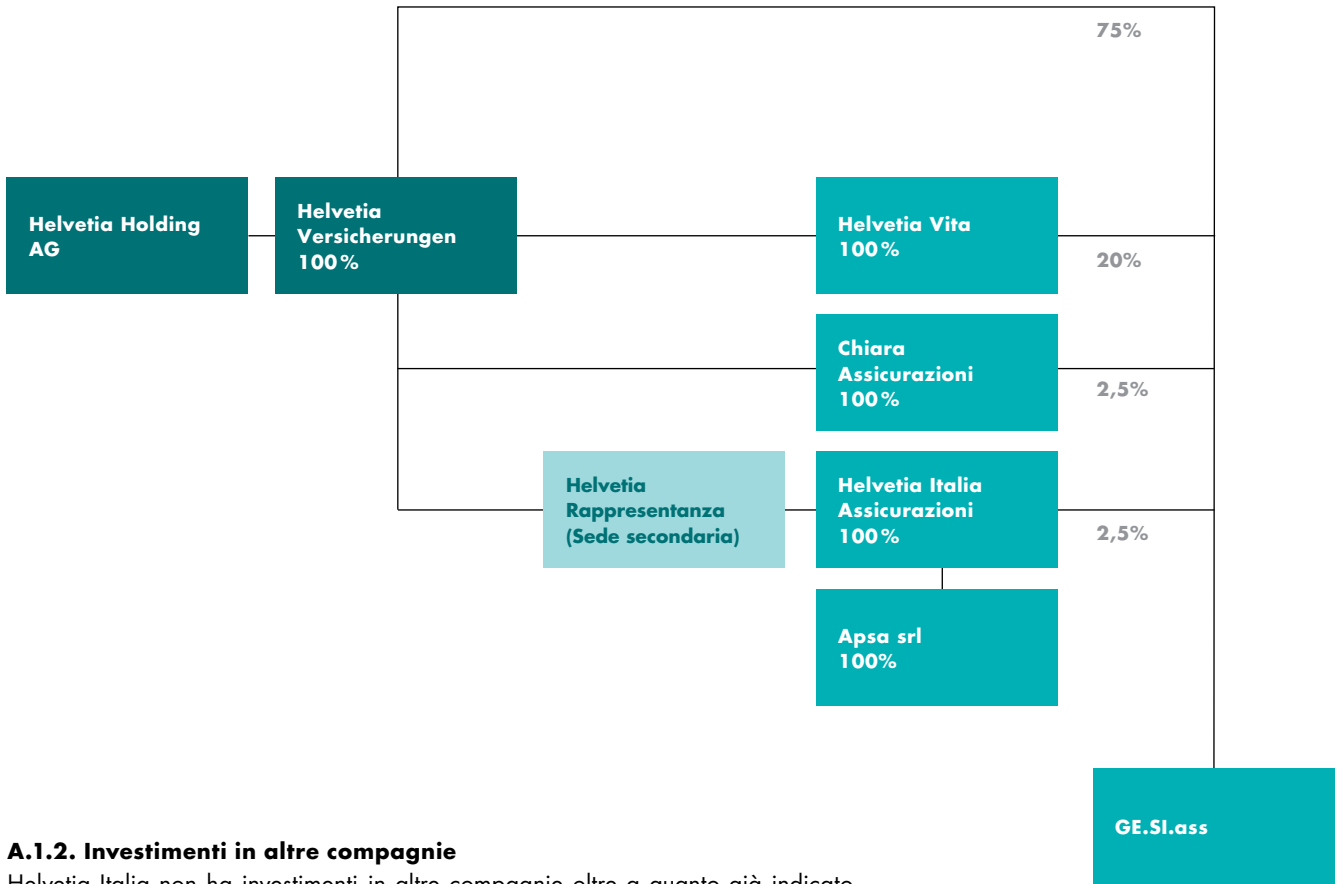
75%

Helvetia Holding AG

Helvetia Versicherungen 100%

Helvetia Vita 100%

20%

Chiara Assicurazioni 100%

2,5%

Helvetia Rappresentanza (Sede secondaria)

Helvetia Italia Assicurazioni 100%

2,5%

Apsa srl 100%

GE.SI.ass

A.1.2. Investimenti in altre compagnie

Helvetia Italia non ha investimenti in altre compagnie oltre a quanto già indicato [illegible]